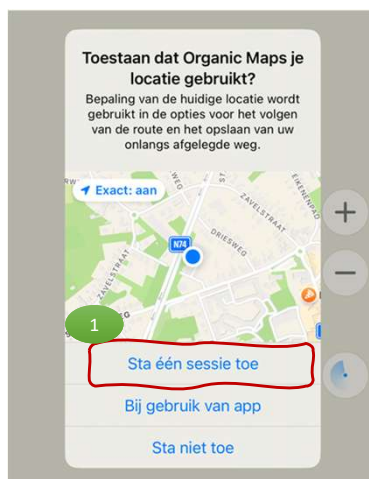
Toestaan dat Organic Maps je locatie gebruikt?

Bepaling van de huidige locatie wordt gebruikt in de opties voor het volgen van de route en het opslaan van uw onlangs afgelegde weg.

Exact: aan

ZAVELSTRAAT

DRIESWEG

N74

ZAVELSTRAAT

EIKENENPAD

1

Sta één sessie toe

Bij gebruik van app

Sta niet toe